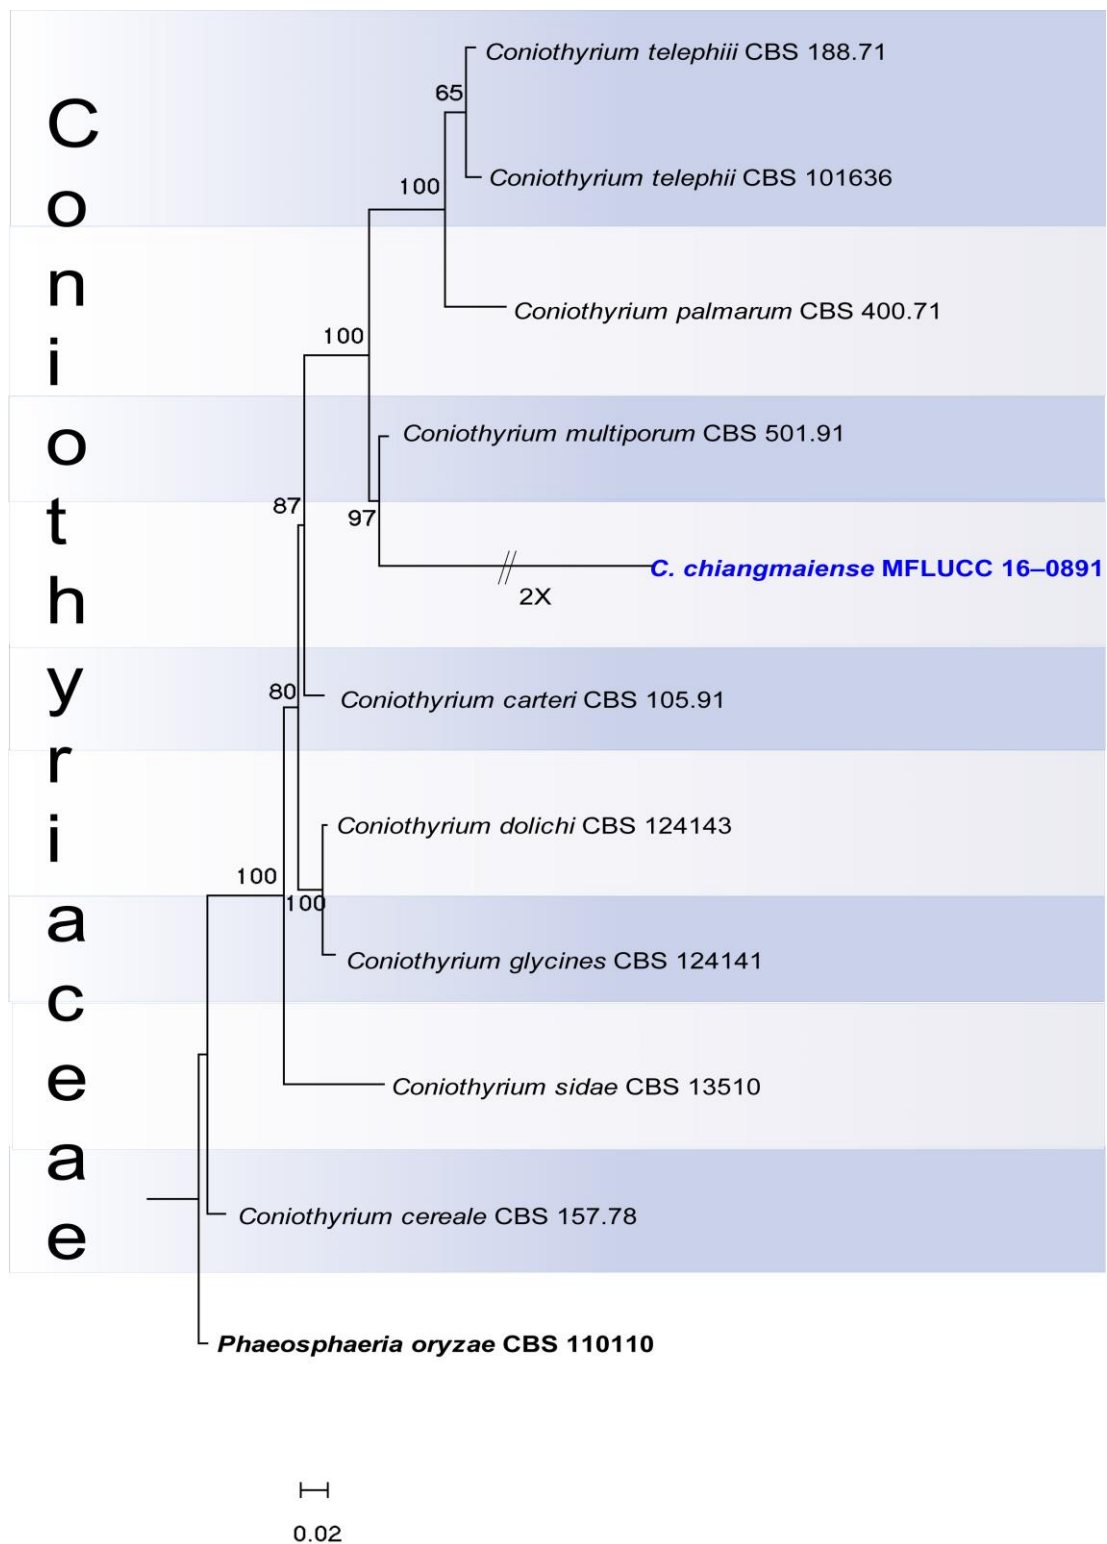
Coniothyriaceae

Coniothyrium telephiii CBS 188.71
65
100
Coniothyrium telephii CBS 101636
Coniothyrium palmarum CBS 400.71
100
Coniothyrium multiporum CBS 501.91
87
97
C. chiangmaiense MFLUCC 16–0891
2X
80
Coniothyrium carteri CBS 105.91
Coniothyrium dolichi CBS 124143
100
100
Coniothyrium glycines CBS 124141
Coniothyrium sidae CBS 13510
Coniothyrium cereale CBS 157.78
Phaeosphaeria oryzae CBS 110110

0.02